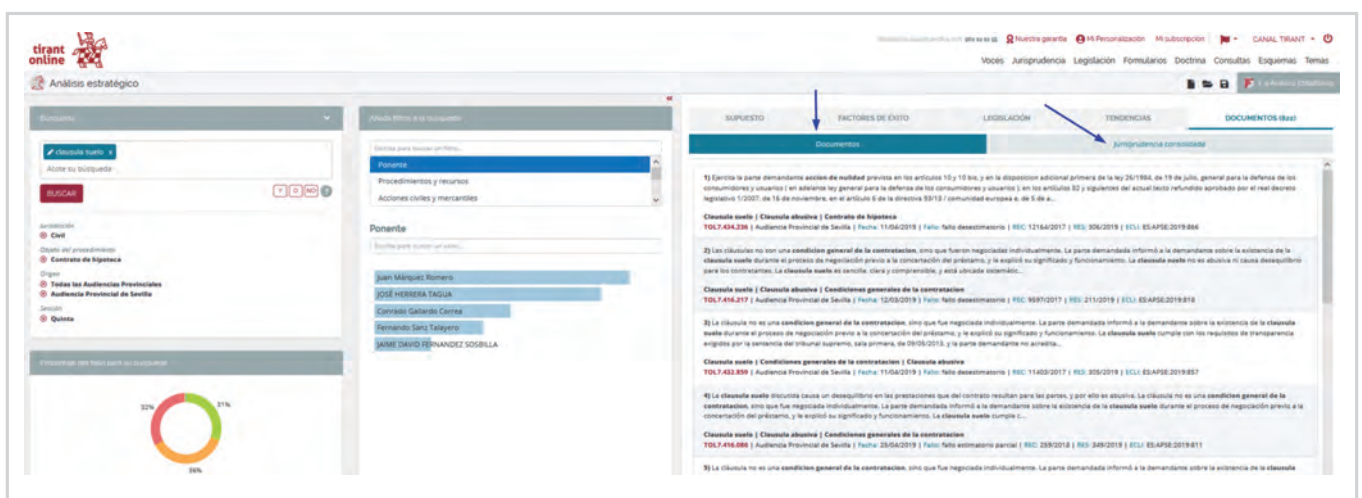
tirant online

Análisis estratégico

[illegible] Nuestra garantía Mi Personalización Mi subscripción CANAL TIRANT

Voces Jurisprudencia Legislación Formularios Doctrina Consultas Esquemas Temas

Búsqueda

clausula suelo ×

Acote su búsqueda

BUSCAR

Y O NO ?

Jurisdicción
Civil
Objeto del procedimiento
Contrato de hipoteca
Órgano
Todas las Audiencias Provinciales
Audiencia Provincial de Sevilla
Sección
Quinta

Probabilidad de éxito para su búsqueda

32% 31% 36%

Añada filtros a su búsqueda

Escriba para buscar un filtro...

Ponente
Procedimientos y recursos
Acciones civiles y mercantiles

Ponente

Escriba para buscar un valor...

Juan Márquez Romero
JOSÉ HERRERA TAGUA
Conrado Gallardo Correa
Fernando Sanz Talayero
JAIME DAVID FERNANDEZ SOSBILLA

SUPUESTO | FACTORES DE ÉXITO | LEGISLACIÓN | TENDENCIAS | DOCUMENTOS (622)

Documentos | Jurisprudencia consolidada

1) Ejercita la parte demandante accion de nulidad prevista en los artículos 10 y 10 bis, y en la disposición adicional primera de la ley 26/1984, de 19 de julio, general para la defensa de los consumidores y usuarios ( en adelante ley general para la defensa de los consumidores y usuarios ) en los artículos 82 y siguientes del actual texto refundido aprobado por el real decreto legislativo 1/2007, de 16 de noviembre, en el artículo 6 de la directiva 93/13 / comunidad europea e, 6 S de a...

Clausula suelo | Clausula abusiva | Contrato de hipoteca
TOL7.434.236 | Audiencia Provincial de Sevilla | Fecha: 11/04/2019 | Fallo: fallo desestimatorio | REC: 12164/2017 | RES: 306/2019 | ECLI: ES:APSE:2019:866

2) Las cláusulas no son una condicion general de la contratacion, sino que fueron negociadas individualmente. La parte demandada informó a la demandante sobre la existencia de la clausula suelo durante el proceso de negociación previo a la concertación del préstamo, y le explicó su significado y funcionamiento. La clausula suelo no es abusiva ni causa desequilibrio para los contratantes. La clausula suelo es sencilla, clara y comprensible, y está ubicada sistemátic...

Clausula suelo | Clausula abusiva | Condiciones generales de la contratacion
TOL7.416.217 | Audiencia Provincial de Sevilla | Fecha: 12/03/2019 | Fallo: fallo desestimatorio | REC: 9597/2017 | RES: 211/2019 | ECLI: ES:APSE:2019:818

3) La cláusula no es una condicion general de la contratacion, sino que fue negociada individualmente. La parte demandada informó a la demandante sobre la existencia de la clausula suelo durante el proceso de negociación previo a la concertación del préstamo, y le explicó su significado y funcionamiento. La clausula suelo cumple con los requisitos de transparencia exigidos por la sentencia del tribunal supremo, sala primera, de 09/05/2013, y la parte demandante no acredita...

Clausula suelo | Condiciones generales de la contratacion | Clausula abusiva
TOL7.432.859 | Audiencia Provincial de Sevilla | Fecha: 11/04/2019 | Fallo: fallo desestimatorio | REC: 11403/2017 | RES: 305/2019 | ECLI: ES:APSE:2019:857

4) La clausula suelo discutida causa un desequilibrio en las prestaciones que del contrato resultan para las partes, y por ello es abusiva. La cláusula no es una condicion general de la contratacion, sino que fue negociada individualmente. La parte demandada informó a la demandante sobre la existencia de la clausula suelo durante el proceso de negociación previo a la concertación del préstamo, y le explicó su significado y funcionamiento. La clausula suelo cumple c...

Clausula suelo | Clausula abusiva | Condiciones generales de la contratacion
TOL7.416.086 | Audiencia Provincial de Sevilla | Fecha: 25/04/2019 | Fallo: fallo estimatorio parcial | REC: 259/2018 | RES: 349/2019 | ECLI: ES:APSE:2019:811

5) La cláusula no es una condicion general de la contratacion, sino que fue negociada individualmente. La parte demandada informó a la demandante sobre la existencia de la clausula